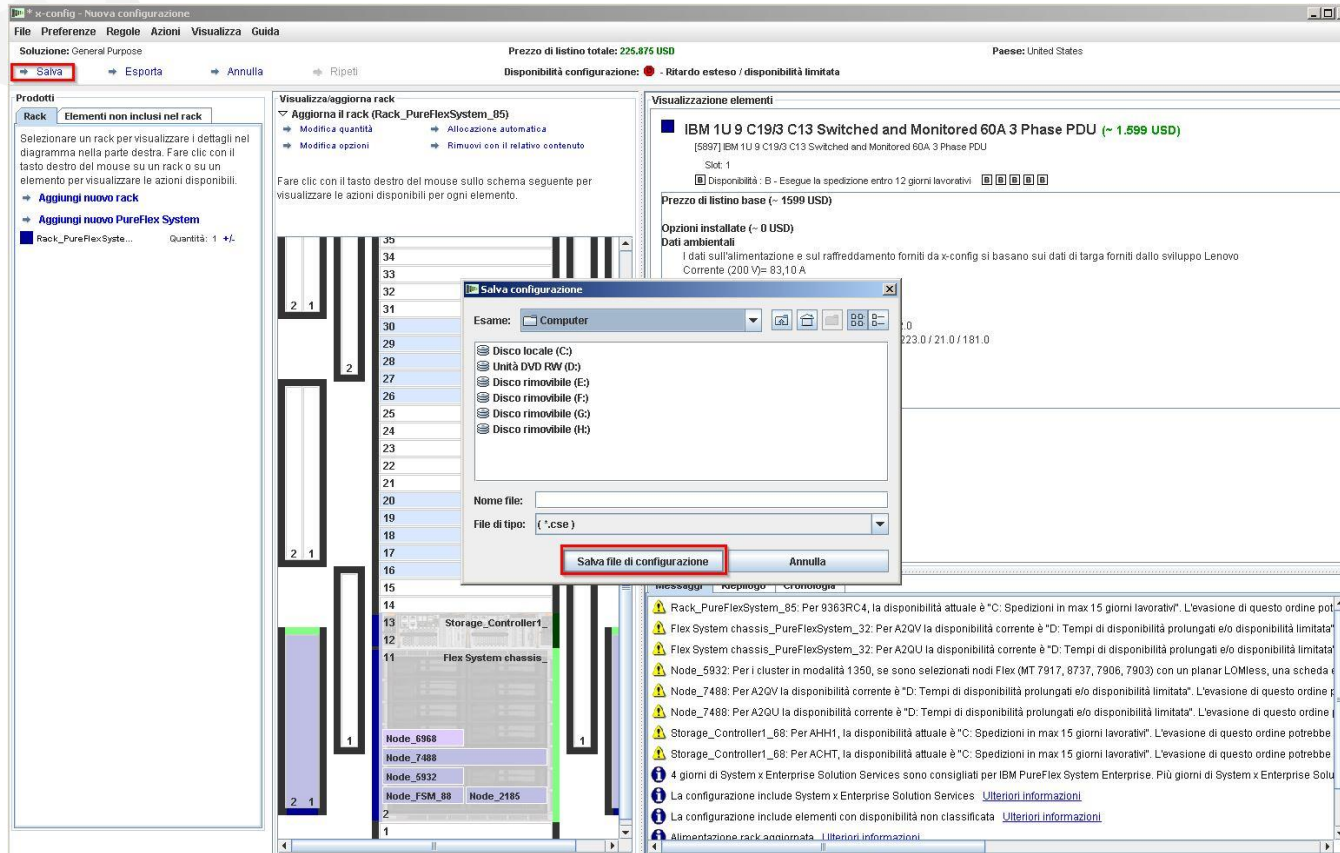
* x-config - Nuova configurazione

File Preferenze Regole Azioni Visualizza Guida

Soluzione: General Purpose

Prezzo di listino totale: 225.875 USD

Paese: United States

Salva Esporta Annulla Ripeti

Disponibilità configurazione: - Ritardo esteso / disponibilità limitata

Prodotti

Rack Elementi non inclusi nel rack

Selezionare un rack per visualizzare i dettagli nel diagramma nella parte destra. Fare clic con il tasto destro del mouse su un rack o su un elemento per visualizzare le azioni disponibili.

Aggiungi nuovo rack

Aggiungi nuovo PureFlex System

Rack_PureFlexSyste... Quantità: 1 +/-

Visualizza/aggiorna rack

Aggiorna il rack (Rack_PureFlexSystem_85)

Modifica quantità Allocazione automatica

Modifica opzioni Rimuovi con il relativo contenuto

Fare clic con il tasto destro del mouse sullo schema seguente per visualizzare le azioni disponibili per ogni elemento.

35 34 33 32 31 30 29 28 27 26 25 24 23 22 21 20 19 18 17 16 15 14 13 12 11

2 1

2

2 1

1

2 1

1

Storage_Controller1_

Flex System chassis_

Node_6968

Node_7488

Node_5932

Node_FSM_88 Node_2185

2

1

Visualizzazione elementi

IBM 1U 9 C19/3 C13 Switched and Monitored 60A 3 Phase PDU (~ 1.599 USD)

[5897] IBM 1U 9 C19/3 C13 Switched and Monitored 60A 3 Phase PDU

Slot: 1

Disponibilità : B - Esegue la spedizione entro 12 giorni lavorativi

Prezzo di listino base (~ 1599 USD)

Opzioni installate (~ 0 USD)

Dati ambientali

I dati sull'alimentazione e sul raffreddamento forniti da x-config si basano sui dati di targa forniti dallo sviluppo Lenovo

Corrente (200 V)= 83,10 A

2.0

223.0 / 21.0 / 181.0

Salva configurazione

Esame: Computer

Disco locale (C:)

Unità DVD RW (D:)

Disco rimovibile (E:)

Disco rimovibile (F:)

Disco rimovibile (G:)

Disco rimovibile (H:)

Nome file:

File di tipo: ( *.cse )

Salva file di configurazione

Annulla

Messaggi Riepilogo Cronologia

Rack_PureFlexSystem_85: Per 9363RC4, la disponibilità attuale è "C: Spedizioni in max 15 giorni lavorativi". L'evasione di questo ordine pot

Flex System chassis_PureFlexSystem_32: Per A2QV la disponibilità corrente è "D: Tempi di disponibilità prolungati e/o disponibilità limitata"

Flex System chassis_PureFlexSystem_32: Per A2QU la disponibilità corrente è "D: Tempi di disponibilità prolungati e/o disponibilità limitata"

Node_5932: Per i cluster in modalità 1350, se sono selezionati nodi Flex (MT 7917, 8737, 7906, 7903) con un planar LOMless, una scheda

Node_7488: Per A2QV la disponibilità corrente è "D: Tempi di disponibilità prolungati e/o disponibilità limitata". L'evasione di questo ordine

Node_7488: Per A2QU la disponibilità corrente è "D: Tempi di disponibilità prolungati e/o disponibilità limitata". L'evasione di questo ordine

Storage_Controller1_68: Per AHH1, la disponibilità attuale è "C: Spedizioni in max 15 giorni lavorativi". L'evasione di questo ordine potrebbe

Storage_Controller1_68: Per ACHT, la disponibilità attuale è "C: Spedizioni in max 15 giorni lavorativi". L'evasione di questo ordine potrebbe

4 giorni di System x Enterprise Solution Services sono consigliati per IBM PureFlex System Enterprise. Più giorni di System x Enterprise Solu

La configurazione include System x Enterprise Solution Services Ulteriori informazioni

La configurazione include elementi con disponibilità non classificata Ulteriori informazioni

Alimentazione rack aggiornata Ulteriori informazioni